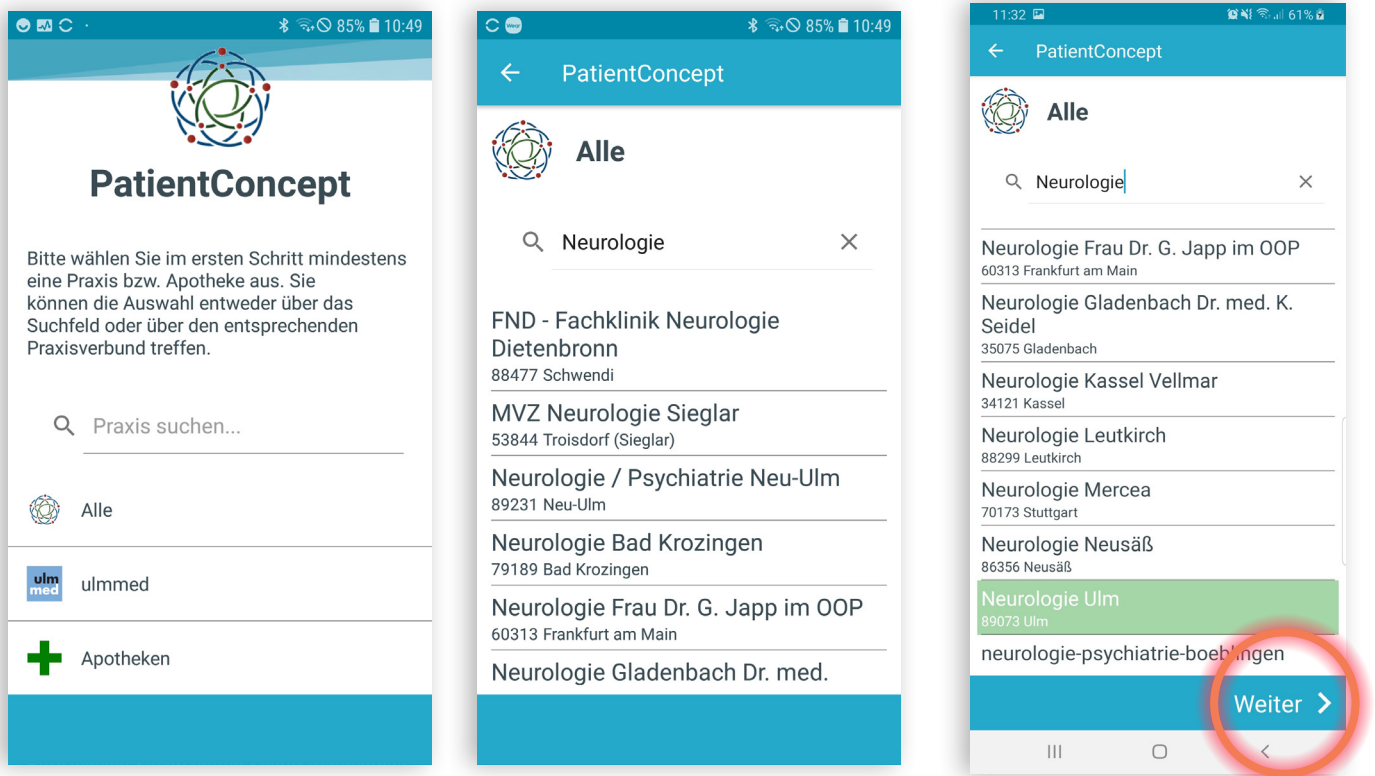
85% 10:49

PatientConcept

Bitte wählen Sie im ersten Schritt mindestens eine Praxis bzw. Apotheke aus. Sie können die Auswahl entweder über das Suchfeld oder über den entsprechenden Praxisverbund treffen.

Praxis suchen...

Alle

ulm med

ulmmed

Apotheken

85% 10:49

PatientConcept

Alle

Neurologie

FND - Fachklinik Neurologie Dietenbronn
88477 Schwendi

MVZ Neurologie Sieglar
53844 Troisdorf (Sieglar)

Neurologie / Psychiatrie Neu-Ulm
89231 Neu-Ulm

Neurologie Bad Krozingen
79189 Bad Krozingen

Neurologie Frau Dr. G. Japp im OOP
60313 Frankfurt am Main

Neurologie Gladenbach Dr. med.

11:32 61%

PatientConcept

Alle

Neurologie

Neurologie Frau Dr. G. Japp im OOP
60313 Frankfurt am Main

Neurologie Gladenbach Dr. med. K. Seidel
35075 Gladenbach

Neurologie Kassel Vellmar
34121 Kassel

Neurologie Leutkirch
88299 Leutkirch

Neurologie Mercea
70173 Stuttgart

Neurologie Neusäß
86356 Neusäß

Neurologie Ulm
89073 Ulm

neurologie-psychiatrie-boeb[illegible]ngen

Weiter